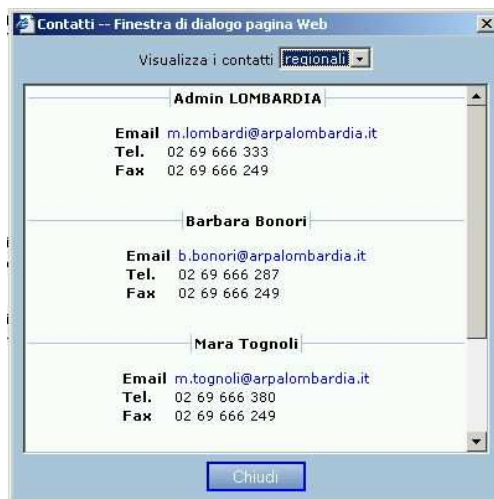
Contatti -- Finestra di dialogo pagina Web

Visualizza i contatti regionali

Admin LOMBARDIA

Email m.lombardi@arpalombardia.it
Tel. 02 69 666 333
Fax 02 69 666 249

Barbara Bonori

Email b.bonori@arpalombardia.it
Tel. 02 69 666 287
Fax 02 69 666 249

Mara Tognoli

Email m.tognoli@arpalombardia.it
Tel. 02 69 666 380
Fax 02 69 666 249

Chiudi